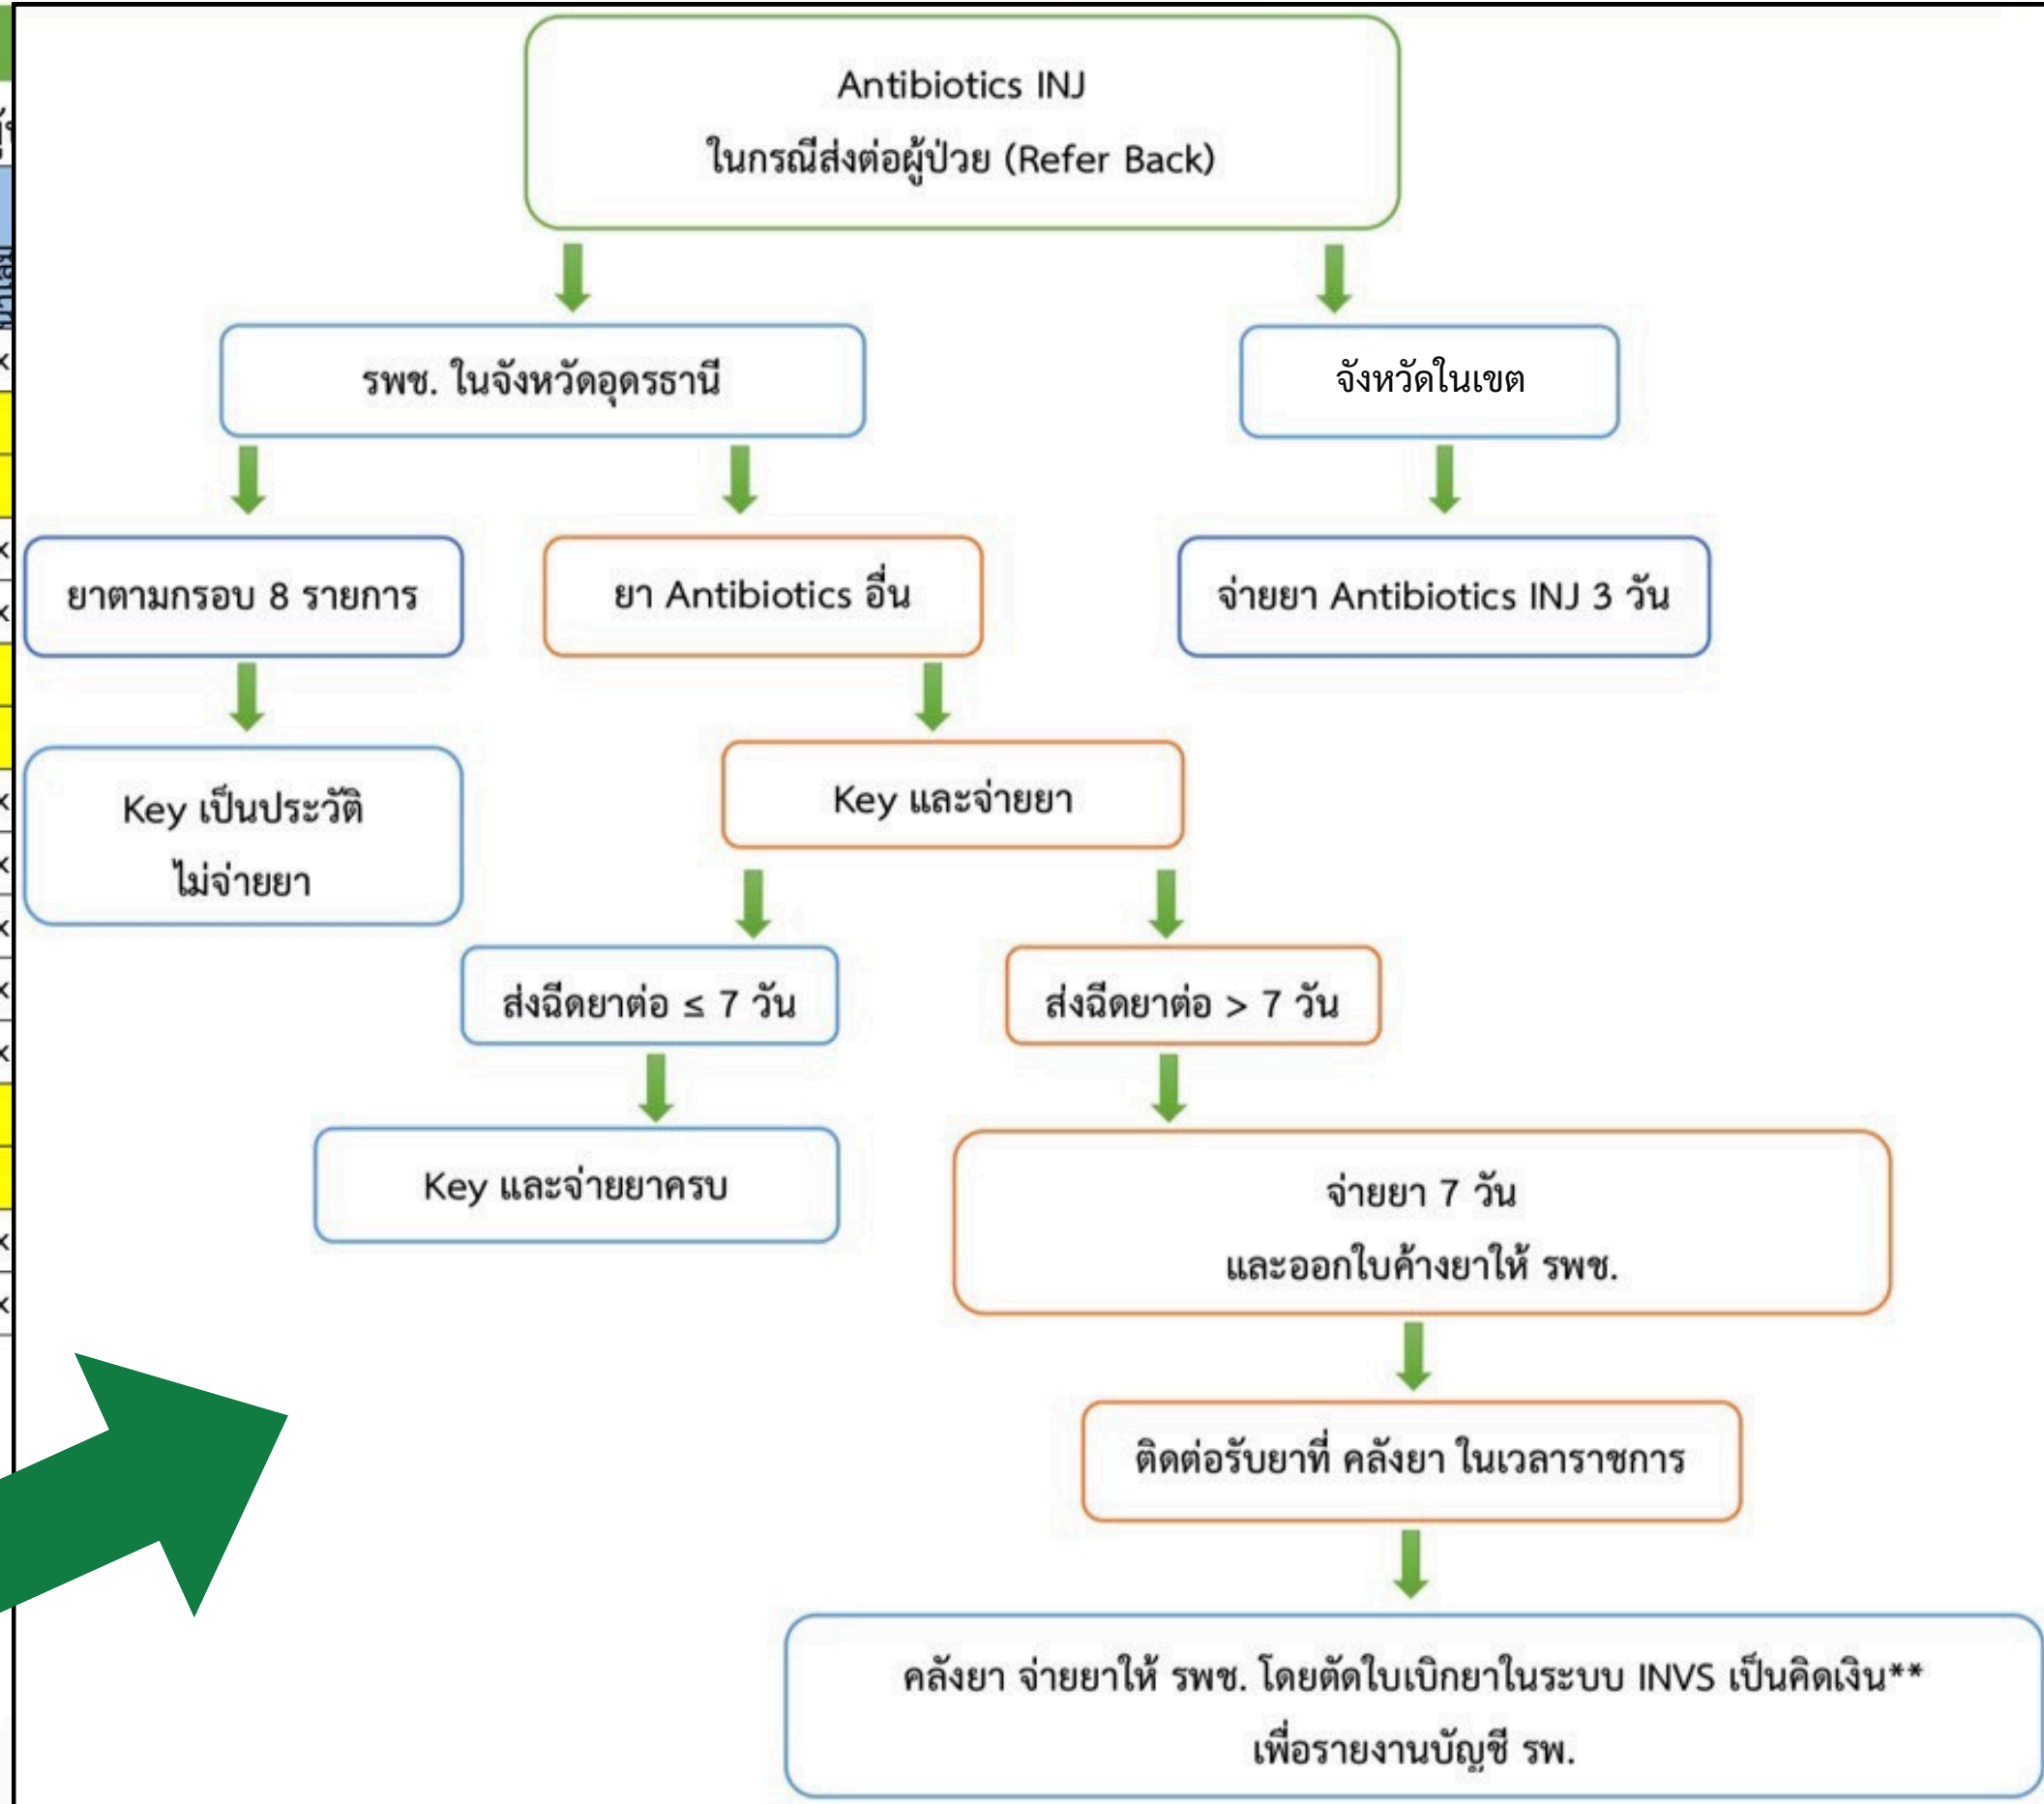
Antibiotics INJ
ในกรณีส่งต่อผู้ป่วย (Refer Back)

รพช. ในจังหวัดอุดรธานี

จังหวัดในเขต

ยาตามกรอบ 8 รายการ

ยา Antibiotics อื่น

จ่ายยา Antibiotics INJ 3 วัน

Key เป็นประวัติ
ไม่จ่ายยา

Key และจ่ายยา

ส่งฉีดยาต่อ $\leq$ 7 วัน

ส่งฉีดยาต่อ > 7 วัน

Key และจ่ายยาครบ

จ่ายยา 7 วัน
และออกใบค้างยาให้ รพช.

ติดต่อรับยาที่ คลังยา ในเวลาราชการ

คลังยา จ่ายยาให้ รพช. โดยตัดใบเบิกยาในระบบ INVS เป็นคิดเงิน**
เพื่อรายงานบัญชี รพ.